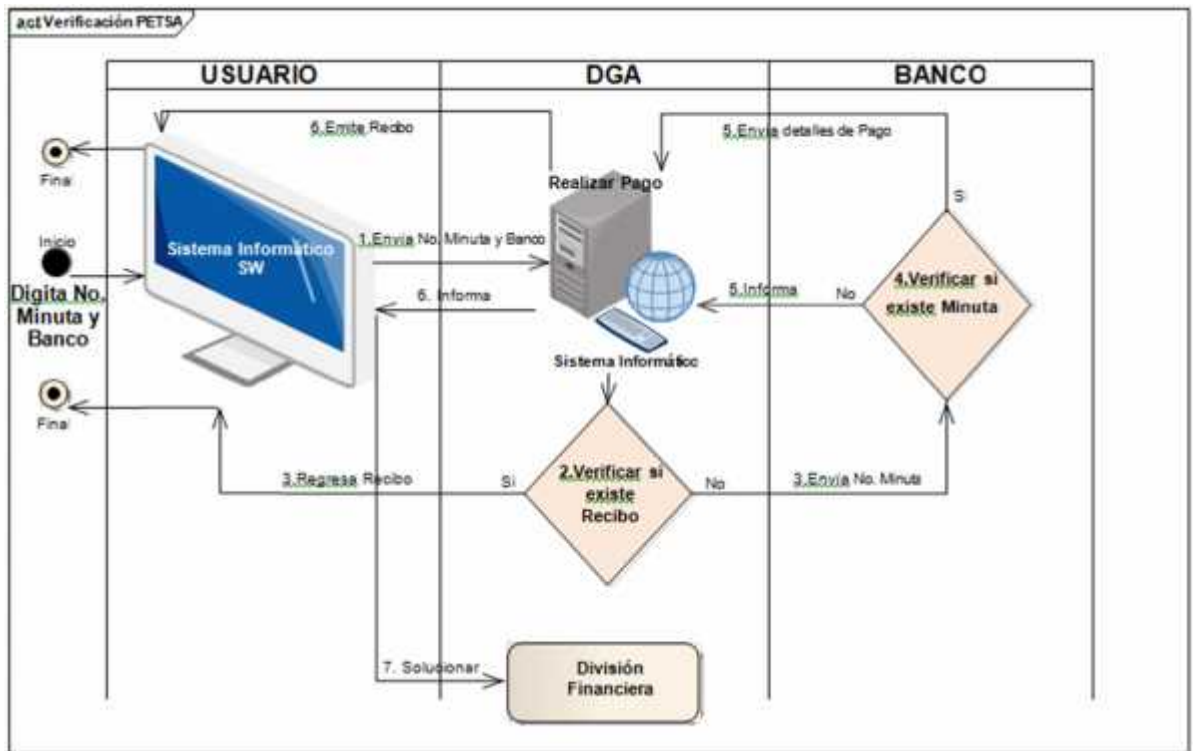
act Verificación PETSA

USUARIO

DGA

BANCO

6.Emite Recibo

5.Envia detalles de Pago

Final

Realizar Pago

Si

Inicio

Sistema Informático SW

1.Envia No. Minuta y Banco

Digita No. Minuta y Banco

6. Informa

5.Informa

No

4.Verificar si existe Minuta

Sistema Informático

Final

3.Regresa Recibo

Si

2.Verificar si existe Recibo

No

3.Envia No. Minuta

7. Solucionar

División Financiera